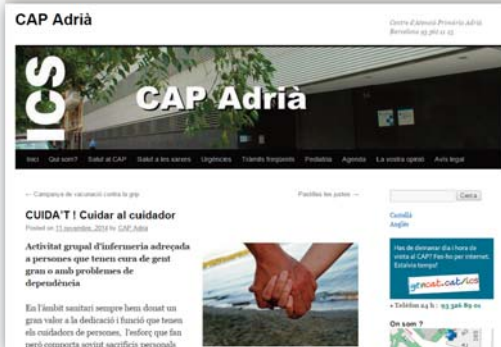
CAP Adrià

Centre d'Atenció Primària Adrià
Barcelona 93 567 11 15

ICS

CAP Adrià

Inici | Qui som? | Salut al CAP | Salut a les saines | Urgències | Tràmits freqüents | Pediatria | Agenda | La vostra opinió | Avís legal

← Campanya de vacunació contra la grip

Pastilles les justes →

CUIDA'T ! Cuidar al cuidador

Posted on 11 novembre, 2014 by CAP Adrià

Activitat grupal d'infermeria adreçada a persones que tenen cura de gent gran o amb problemes de dependència

En l'àmbit sanitari sempre hem donat un gran valor a la dedicació i funció que tenen els cuidadors de persones. L'esforç que fan però comporta sovint sacrificis personals

Cerca

Català
Anglès

Has de demanar dia i hora de visita al CAP? Fes-ho per internet. Estalvia temps!

gencat.cat/ics

• Telèfon 24 h : 93 326 89 01

On som ?